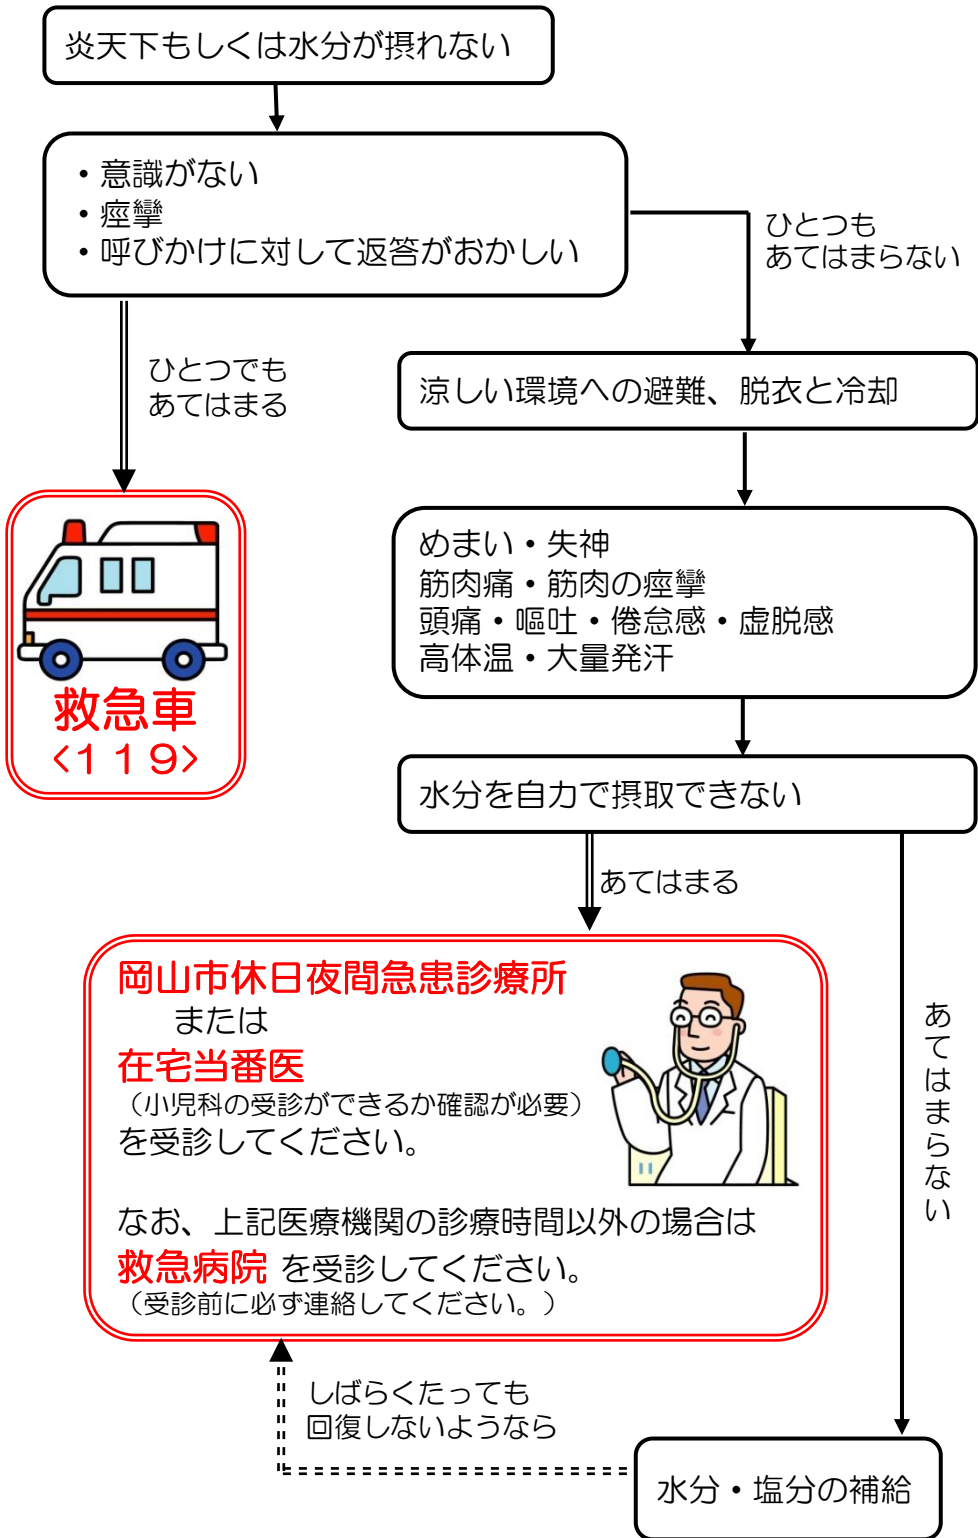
炎天下もしくは水分が摂れない

・意識がない
・痙攣
・呼びかけに対して返答がおかしい

ひとつも
あてはまらない

ひとつでも
あてはまる

救急車
〈１１９〉

涼しい環境への避難、脱衣と冷却

めまい・失神
筋肉痛・筋肉の痙攣
頭痛・嘔吐・倦怠感・虚脱感
高体温・大量発汗

水分を自力で摂取できない

あてはまる

岡山市休日夜間急患診療所
または
在宅当番医
（小児科の受診ができるか確認が必要）
を受診してください。

なお、上記医療機関の診療時間以外の場合は
救急病院 を受診してください。
（受診前に必ず連絡してください。）

あてはまらない

しばらくたっても
回復しないようなら

水分・塩分の補給